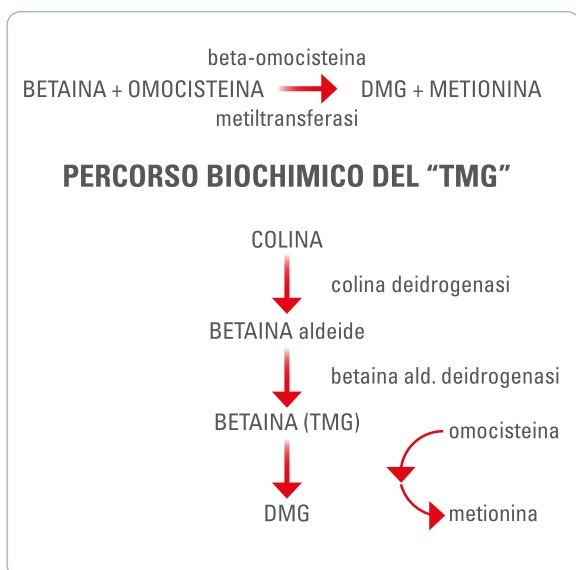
beta-omocisteina
BETAINA + OMOCISTEINA → DMG + METIONINA
metiltransferasi

PERCORSO BIOCHIMICO DEL "TMG"

COLINA
colina deidrogenasi
BETAINA aldeide
betaina ald. deidrogenasi
BETAINA (TMG)
omocisteina
DMG
metionina